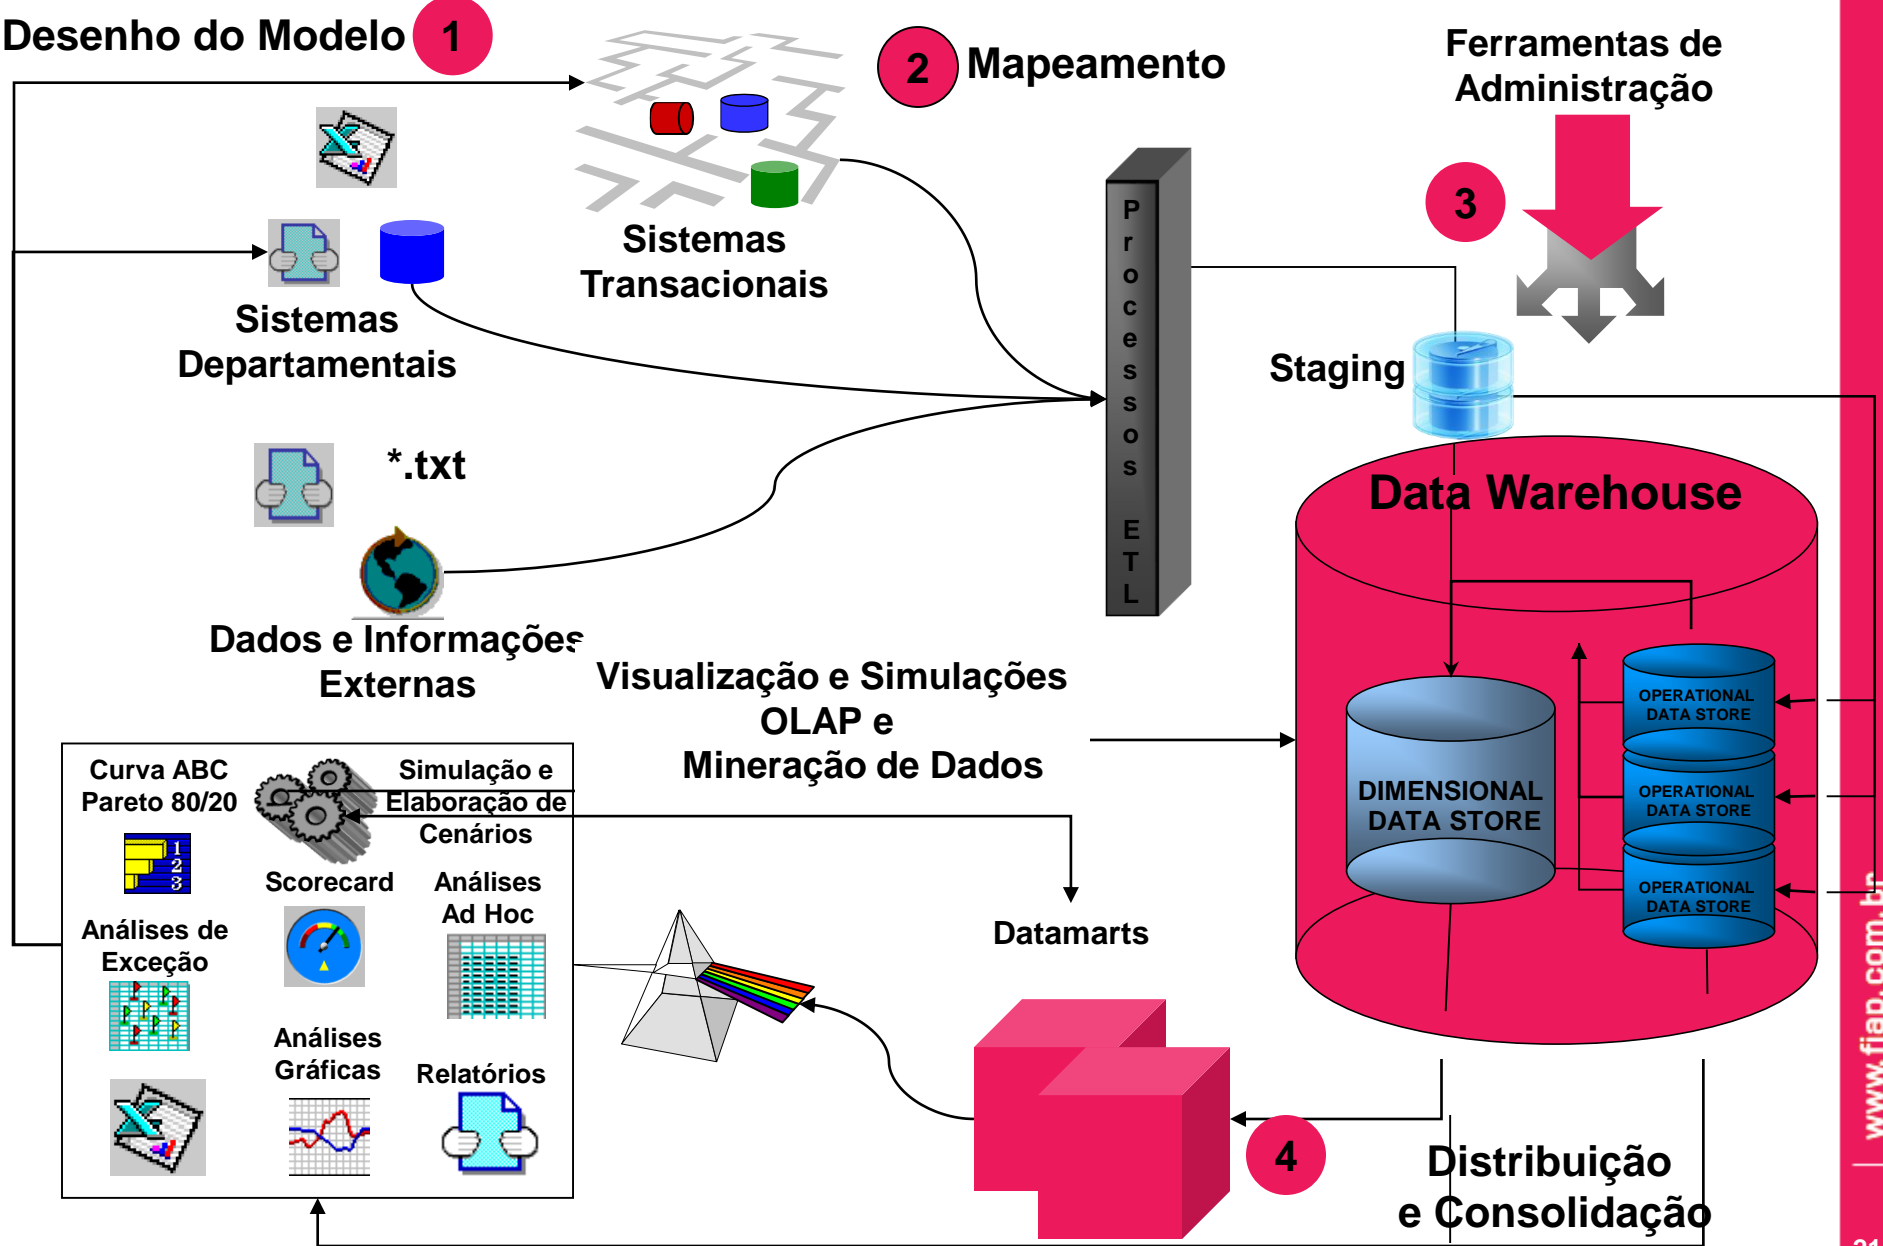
Desenho do Modelo 1

2 Mapeamento

Ferramentas de Administração

Sistemas Transacionais

Sistemas Departamentais

3

Staging

P r o c e s s o s E T L

*.txt

Data Warehouse

Dados e Informações Externas

Visualização e Simulações OLAP e Mineração de Dados

OPERATIONAL DATA STORE

OPERATIONAL DATA STORE

OPERATIONAL DATA STORE

DIMENSIONAL DATA STORE

Curva ABC Pareto 80/20

Simulação e Elaboração de Cenários

Scorecard

Análises Ad Hoc

Análises de Exceção

Datamarts

Análises Gráficas

Relatórios

4

Distribuição e Consolidação

www.fiap.com.br